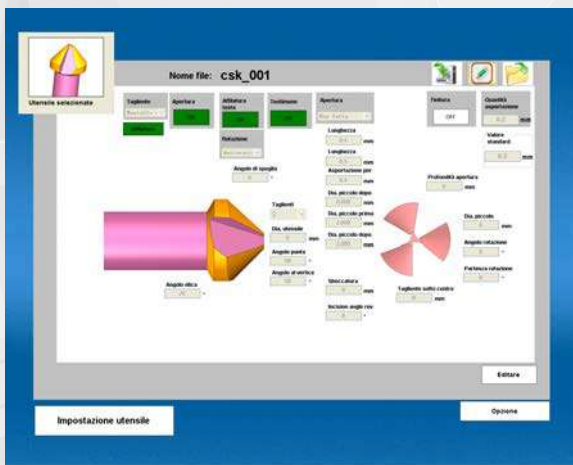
Utensile selezionato

Nome file: csk_001

Tagliente
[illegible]
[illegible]

Apertura
ON

Affilatura testa
ON

Sostituzione
ON

Rotazione
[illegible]

Apertura
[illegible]

Tastiera
OFF

Quantità asportazione
0.2 mm

Valore standard
0.2 mm

Lunghezza
0.5 mm

Lunghezza
0.5 mm

Asportazione per
0.1 mm

Dia. piccolo dopo
0.000 mm

Dia. piccolo prima
2.000 mm

Dia. piccolo dopo
2.000 mm

Angolo di spoglia
0 °

Profondità apertura
0 mm

Taglienti
3

Dia. utensile
0 mm

Angolo punta
90 °

Angolo al vertice
90 °

Dia. piccolo
0 mm

Angolo rotazione
0 °

Partenza rotazione
0 °

Angolo elica
20 °

Sbeccatura
0 mm

Incisione angolo rev
0 °

Tagliente sotto centro
0 mm

Editare

Impostazione utensile

Opzione